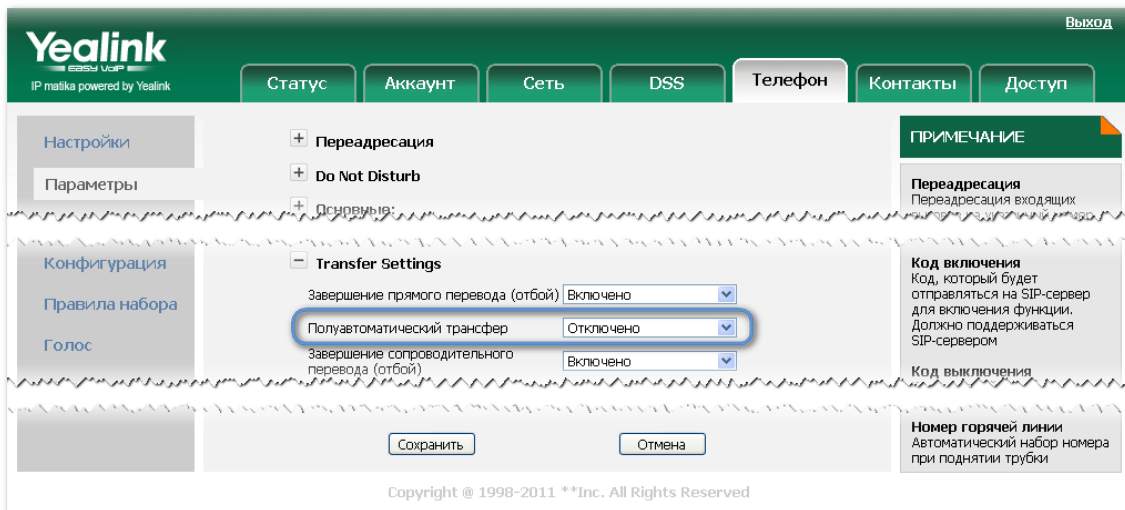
Выход

Yealink
EASY VoIP
IP matika powered by Yealink

Статус
Аккаунт
Сеть
DSS
Телефон
Контакты
Доступ

Настройки
Параметры
Конфигурация
Правила набора
Голос

+ Переадресация
+ Do Not Disturb
+ Основные:

− Transfer Settings

| | |
|---|---|
| Завершение прямого перевода (отбой) | Включено |
| Полуавтоматический трансфер | Отключено |
| Завершение сопроводительного перевода (отбой) | Включено |

Сохранить
Отмена

ПРИМЕЧАНИЕ

Переадресация
Переадресация входящих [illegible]

Код включения
Код, который будет отправляться на SIP-сервер для включения функции. Должно поддерживаться SIP-сервером

Код выключения

Номер горячей линии
Автоматический набор номера при поднятии трубки

Copyright @ 1998-2011 **Inc. All Rights Reserved